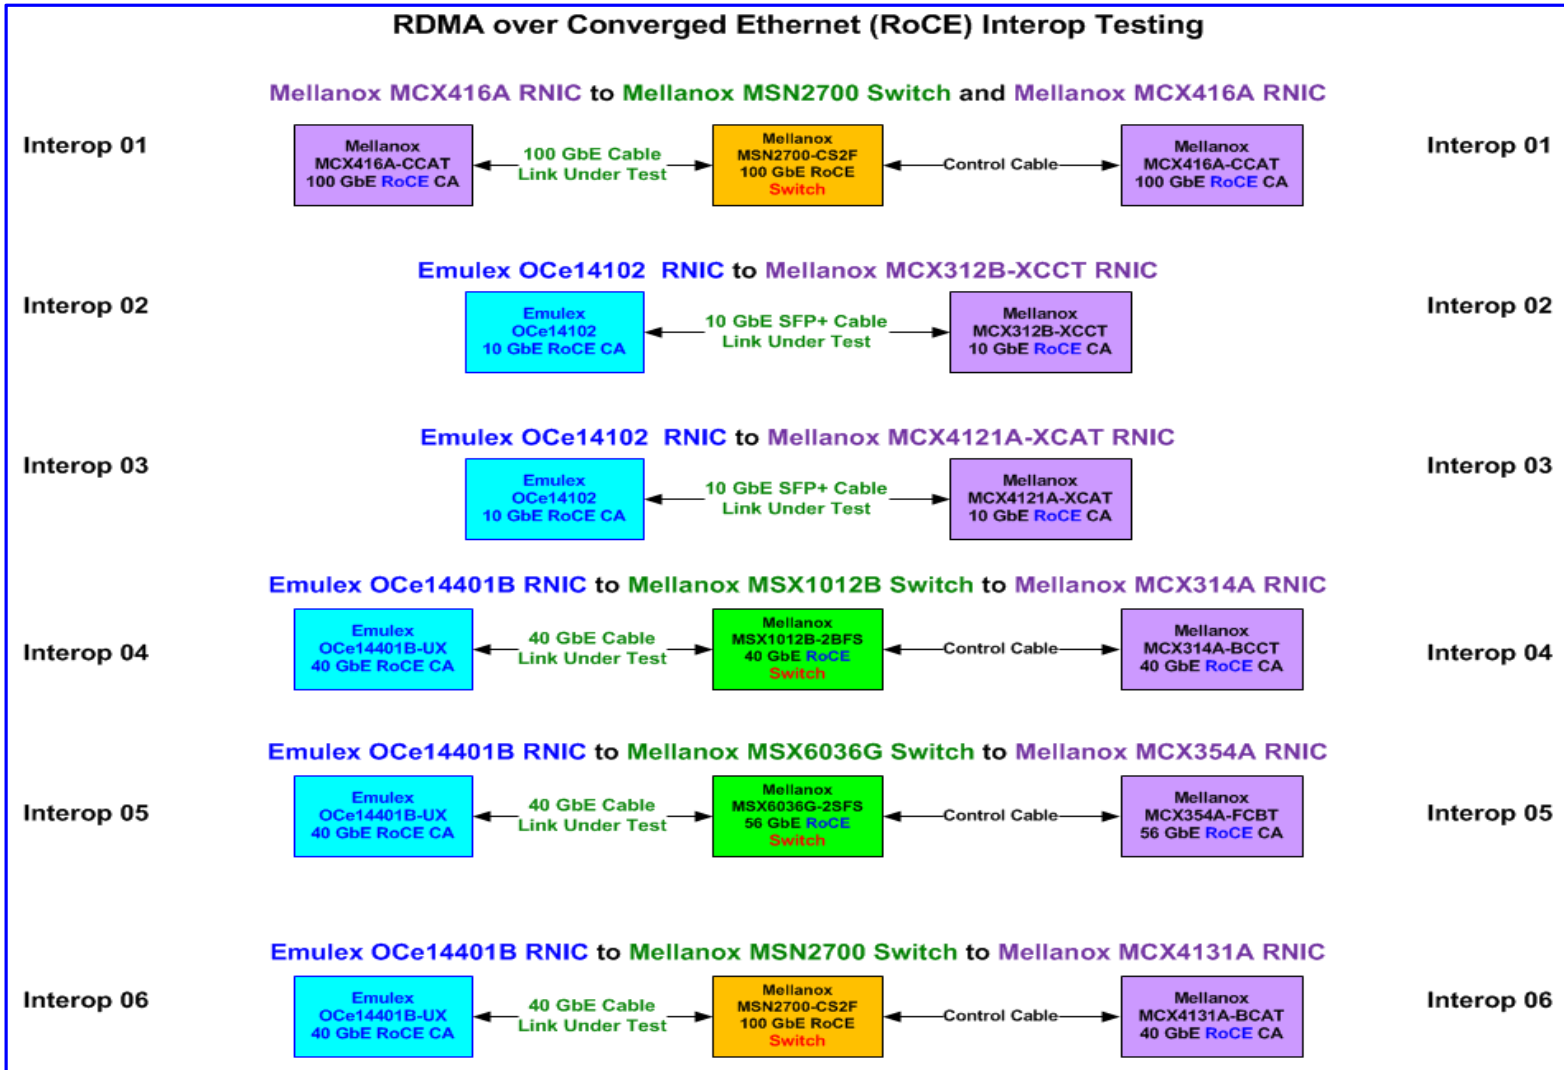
RDMA over Converged Ethernet (RoCE) Interop Testing

Mellanox MCX416A RNIC to Mellanox MSN2700 Switch and Mellanox MCX416A RNIC

Interop 01

Mellanox MCX416A-CCAT 100 GbE RoCE CA

100 GbE Cable Link Under Test

Mellanox MSN2700-CS2F 100 GbE RoCE Switch

Control Cable

Mellanox MCX416A-CCAT 100 GbE RoCE CA

Interop 01

Emulex OCe14102 RNIC to Mellanox MCX312B-XCCT RNIC

Interop 02

Emulex OCe14102 10 GbE RoCE CA

10 GbE SFP+ Cable Link Under Test

Mellanox MCX312B-XCCT 10 GbE RoCE CA

Interop 02

Emulex OCe14102 RNIC to Mellanox MCX4121A-XCAT RNIC

Interop 03

Emulex OCe14102 10 GbE RoCE CA

10 GbE SFP+ Cable Link Under Test

Mellanox MCX4121A-XCAT 10 GbE RoCE CA

Interop 03

Emulex OCe14401B RNIC to Mellanox MSX1012B Switch to Mellanox MCX314A RNIC

Interop 04

Emulex OCe14401B-UX 40 GbE RoCE CA

40 GbE Cable Link Under Test

Mellanox MSX1012B-2BFS 40 GbE RoCE Switch

Control Cable

Mellanox MCX314A-BCCT 40 GbE RoCE CA

Interop 04

Emulex OCe14401B RNIC to Mellanox MSX6036G Switch to Mellanox MCX354A RNIC

Interop 05

Emulex OCe14401B-UX 40 GbE RoCE CA

40 GbE Cable Link Under Test

Mellanox MSX6036G-2SFS 56 GbE RoCE Switch

Control Cable

Mellanox MCX354A-FCBT 56 GbE RoCE CA

Interop 05

Emulex OCe14401B RNIC to Mellanox MSN2700 Switch to Mellanox MCX4131A RNIC

Interop 06

Emulex OCe14401B-UX 40 GbE RoCE CA

40 GbE Cable Link Under Test

Mellanox MSN2700-CS2F 100 GbE RoCE Switch

Control Cable

Mellanox MCX4131A-BCAT 40 GbE RoCE CA

Interop 06